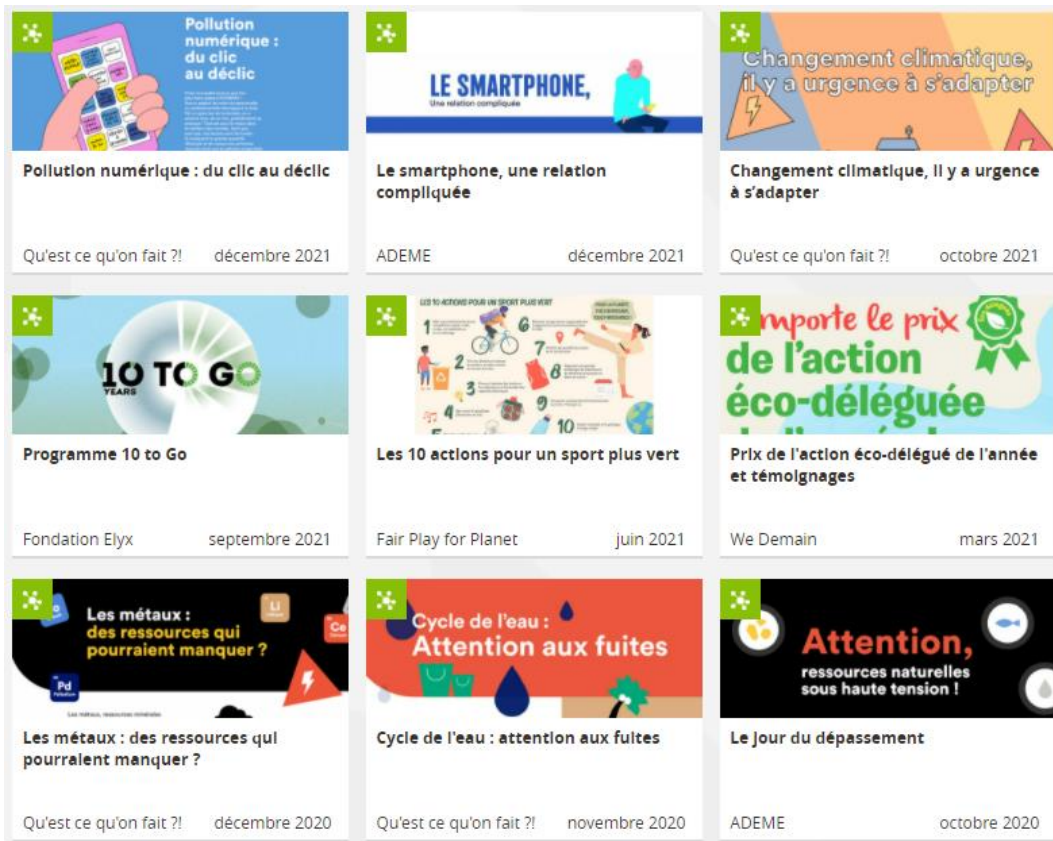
Pollution numérique : du clic au déclic

Pollution numérique : du clic au déclic

Qu'est ce qu'on fait ?! décembre 2021

LE SMARTPHONE, Une relation compliquée

Le smartphone, une relation compliquée

ADEME décembre 2021

Changement climatique, il y a urgence à s'adapter

Changement climatique, il y a urgence à s'adapter

Qu'est ce qu'on fait ?! octobre 2021

10 TO GO YEARS

Programme 10 to Go

Fondation Elyx septembre 2021

LES 10 ACTIONS POUR UN SPORT PLUS VERT

1 2 3 4 6 7 8 9 10

Les 10 actions pour un sport plus vert

Fair Play for Planet juin 2021

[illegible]mporte le prix de l'action éco-déléguée

Prix de l'action éco-délégué de l'année et témoignages

We Demain mars 2021

Les métaux : des ressources qui pourraient manquer ?

Li Ce Pd

Les métaux : des ressources qui pourraient manquer ?

Qu'est ce qu'on fait ?! décembre 2020

Cycle de l'eau : Attention aux fuites

Cycle de l'eau : attention aux fuites

Qu'est ce qu'on fait ?! novembre 2020

Attention, ressources naturelles sous haute tension !

Le jour du dépassement

ADEME octobre 2020